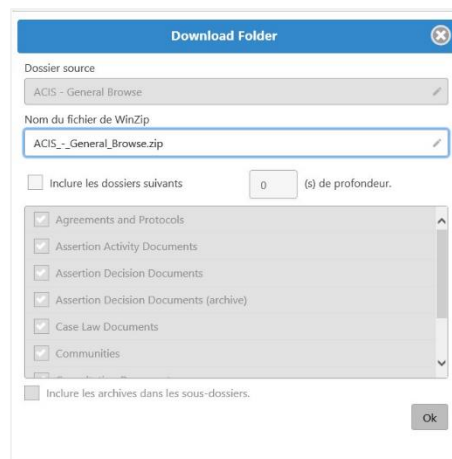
Download Folder

Dossier source

ACIS - General Browse

Nom du fichier de WinZip

ACIS_-_General_Browse.zip

Inclure les dossiers suivants 0 (s) de profondeur.

Agreements and Protocols

Assertion Activity Documents

Assertion Decision Documents

Assertion Decision Documents (archive)

Case Law Documents

Communities

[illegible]

Inclure les archives dans les sous-dossiers.

Ok